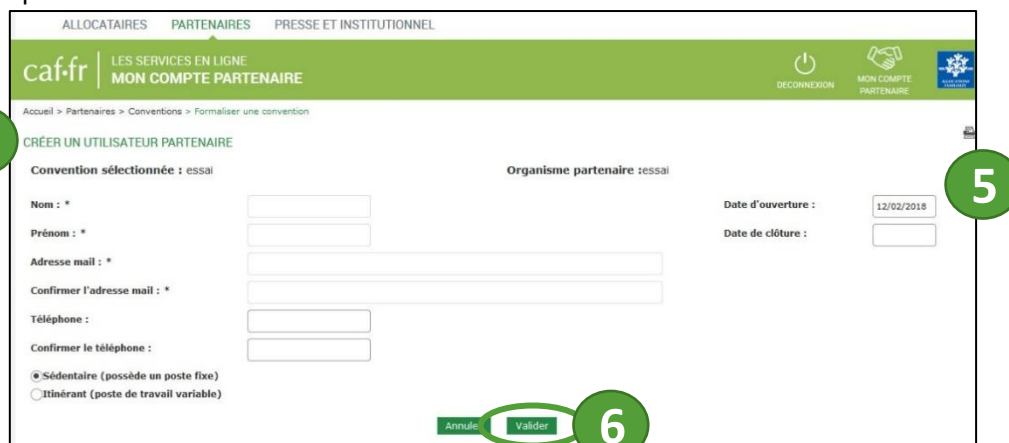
ALLOCATAIRES PARTENAIRES PRESSE ET INSTITUTIONNEL

caf·fr LES SERVICES EN LIGNE MON COMPTE PARTENAIRE

DECONNEXION

MON COMPTE PARTENAIRE

Accueil > Partenaires > Conventions > Formaliser une convention

CRÉER UN UTILISATEUR PARTENAIRE

Convention sélectionnée : essai

Organisme partenaire :essai

5

Nom : *

Prénom : *

Adresse mail : *

Confirmer l'adresse mail : *

Téléphone :

Confirmer le téléphone :

Date d'ouverture : 12/02/2018

Date de clôture :

Sédentaire (possède un poste fixe)

Itinérant (poste de travail variable)

Annuler

Valider

6